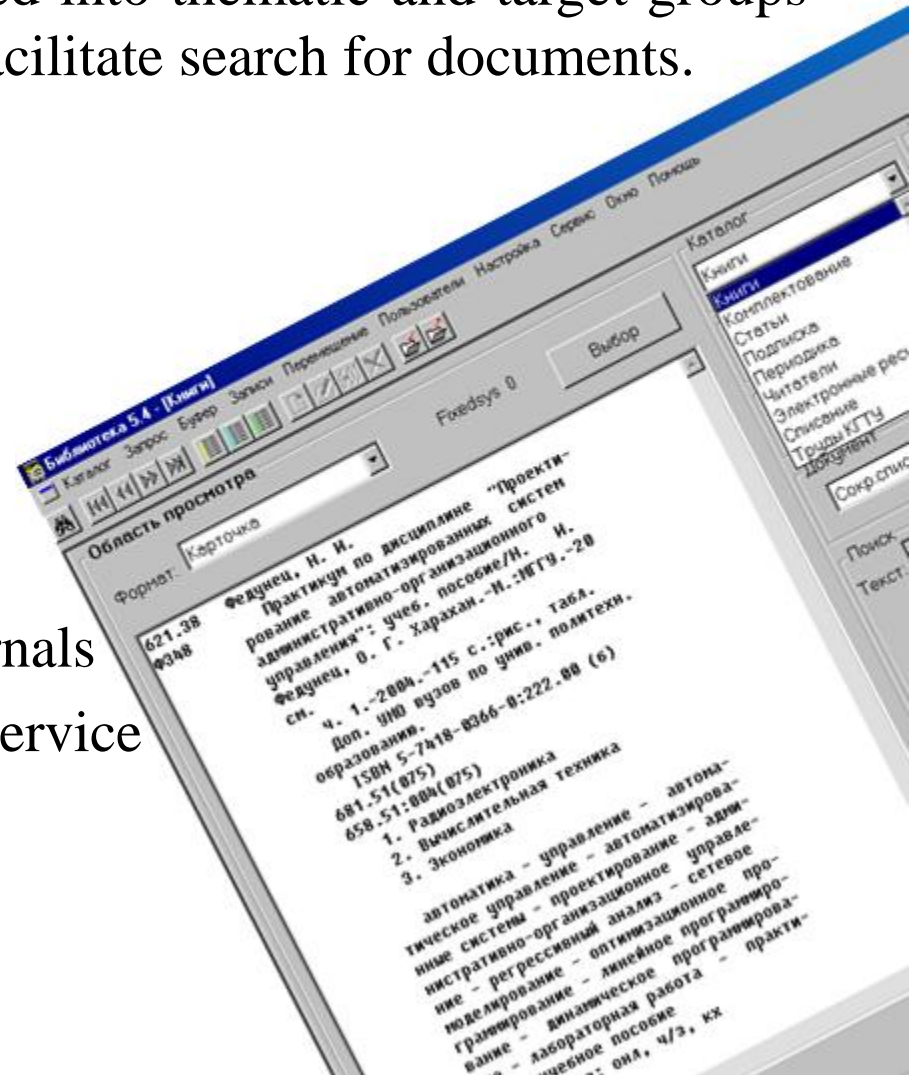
ed into thematic and target groups
acilitate search for documents.

nals
ervice

Библиотека 5.4 - [Книги]
Каталог Запрос Буфер Записи Перемещение Пользователи Настройка Сервис Окно Помощь

Область просмотра
Формат: Карточка
Fixedsys 0
Выбор

621.38 Федунец, Н. И.
Ф348 Практикум по дисциплине "Проектирование автоматизированных систем административно-организационного управления": учеб. пособие/Н. И. Федунец, О. Г. Харахан.-М.:МГГУ.-20 см.
Ч. 1.-2004.-115 с.:рис., табл.
Доп. УМО вузов по унив. политехн. образованию.
ISBN 5-7418-0366-0:222.00 (6)
681.51(075)
658.51:004(075)
1. Радиоэлектроника
2. Вычислительная техника
3. Экономика

автоматика - управление - автоматическое управление - автоматизированные системы - проектирование - административно-организационное управление - регрессивный анализ - сетевое моделирование - оптимизационное программирование - линейное программирование - динамическое программирование - лабораторная работа - практи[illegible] - учебное пособие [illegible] онл, ч/з, кх

Каталог
Книги
Книги
Комплектование
Статьи
Подписка
Периодика
Читатели
Электронные рес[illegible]
Списание
Труды КГТУ
Документ
Сокр.спис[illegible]
Поиск
Текст: